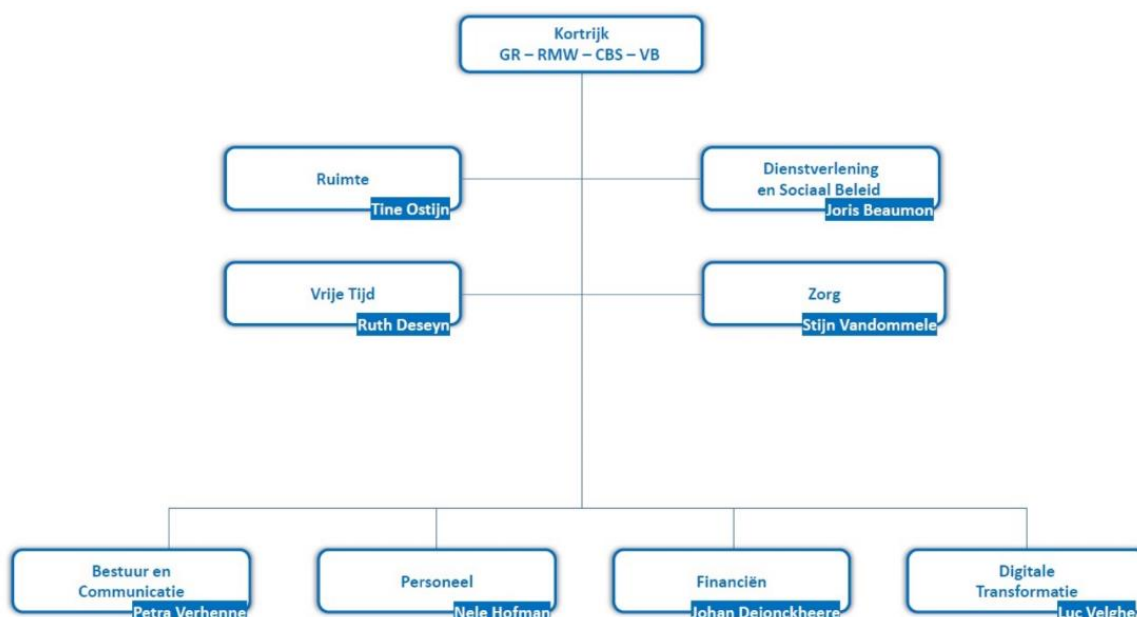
Kortrijk
GR – RMW – CBS – VB

Ruimte
Tine Ostijn

Dienstverlening en Sociaal Beleid
Joris Beaumon

Vrije Tijd
Ruth Deseyn

Zorg
Stijn Vandommele

Bestuur en Communicatie
Petra Verhenne

Personeel
Nele Hofman

Financiën
Johan Dejonckheere

Digitale Transformatie
Luc Velghe